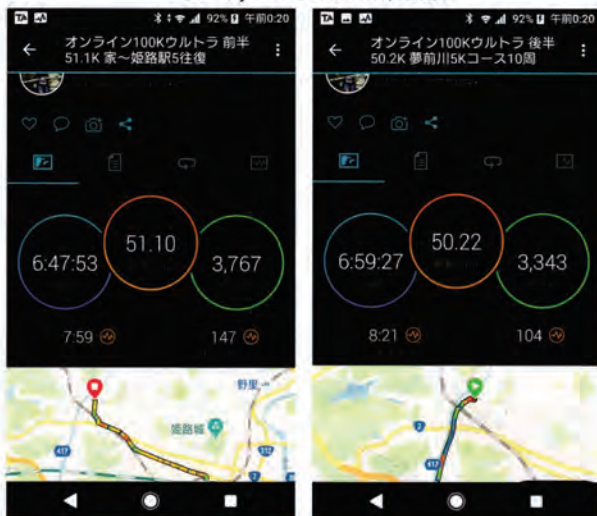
92% 午前0:20

オンライン100Kウルトラ 前半
51.1K 家〜姫路駅5往復

6:47:53

51.10

3,767

7:59

147

野里

姫路城

417

312

92% 午前0:20

オンライン100Kウルトラ 後半
50.2K 夢前川5Kコース10周

6:59:27

50.22

3,343

8:21

104

2

417